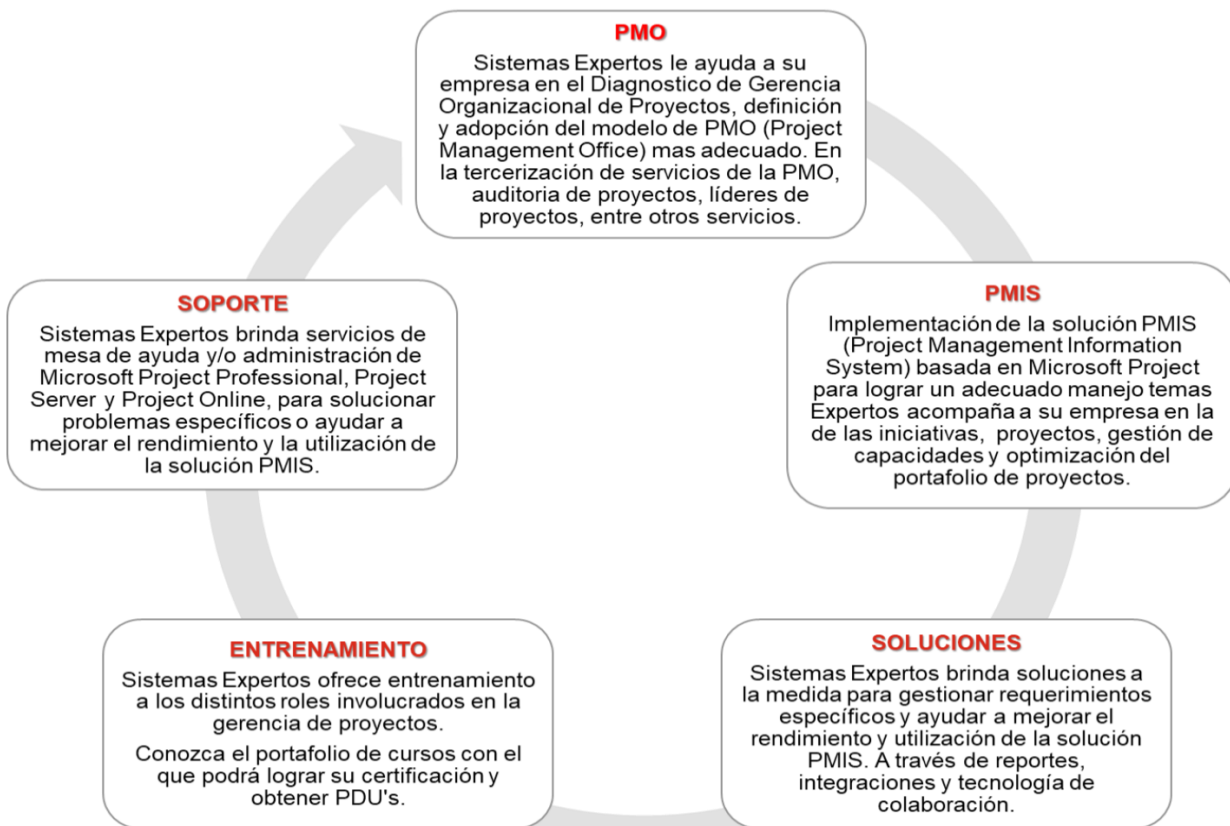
PMO

Sistemas Expertos le ayuda a su empresa en el Diagnostico de Gerencia Organizacional de Proyectos, definición y adopción del modelo de PMO (Project Management Office) mas adecuado. En la tercerización de servicios de la PMO, auditoria de proyectos, líderes de proyectos, entre otros servicios.

PMIS

Implementación de la solución PMIS (Project Management Information System) basada en Microsoft Project para lograr un adecuado manejo temas Expertos acompaña a su empresa en la de las iniciativas, proyectos, gestión de capacidades y optimización del portafolio de proyectos.

SOLUCIONES

Sistemas Expertos brinda soluciones a la medida para gestionar requerimientos específicos y ayudar a mejorar el rendimiento y utilización de la solución PMIS. A través de reportes, integraciones y tecnología de colaboración.

ENTRENAMIENTO

Sistemas Expertos ofrece entrenamiento a los distintos roles involucrados en la gerencia de proyectos.

Conozca el portafolio de cursos con el que podrá lograr su certificación y obtener PDU's.

SOPORTE

Sistemas Expertos brinda servicios de mesa de ayuda y/o administración de Microsoft Project Professional, Project Server y Project Online, para solucionar problemas específicos o ayudar a mejorar el rendimiento y la utilización de la solución PMIS.